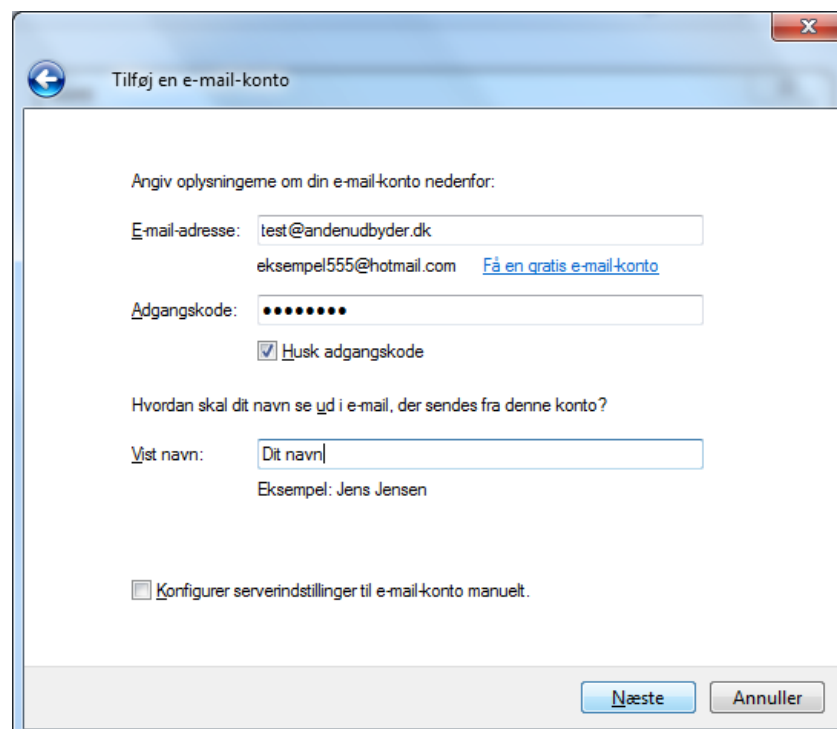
Tilføj en e-mail-konto

Angiv oplysningerne om din e-mail-konto nedenfor:

E-mail-adresse: test@andenudbyder.dk

eksempel555@hotmail.com Få en gratis e-mail-konto

Adgangskode: ••••••••

Husk adgangskode

Hvordan skal dit navn se ud i e-mail, der sendes fra denne konto?

Vist navn: Dit navn

Eksempel: Jens Jensen

Konfigurer serverindstillinger til e-mail-konto manuelt.

Næste Annuller